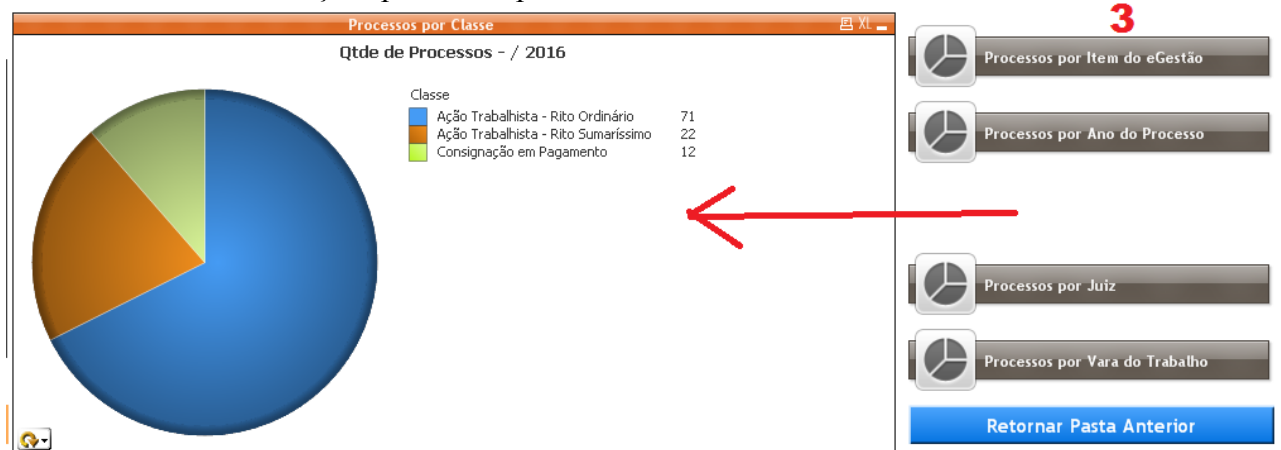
Processos por Classe

XL

Qtde de Processos - / 2016

Classe

| | | |
|---|---|---|
| | Ação Trabalhista - Rito Ordinário | 71 |
| | Ação Trabalhista - Rito Sumaríssimo | 22 |
| | Consignação em Pagamento | 12 |

3

Processos por Item do eGestão

Processos por Ano do Processo

Processos por Juiz

Processos por Vara do Trabalho

Retornar Pasta Anterior